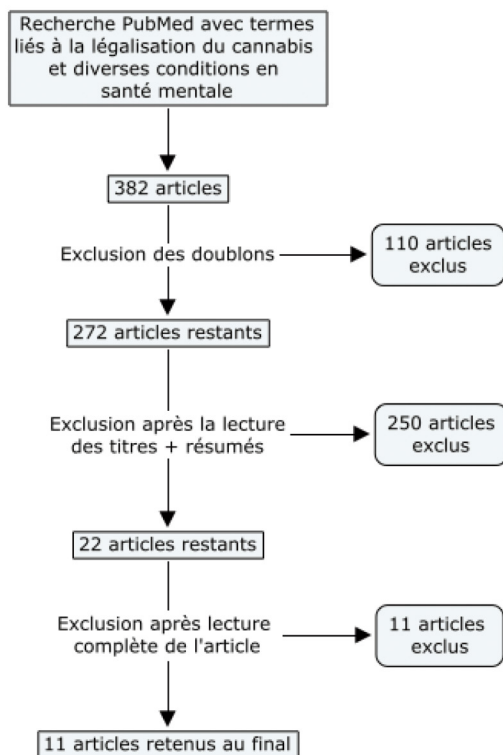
Recherche PubMed avec termes liés à la légalisation du cannabis et diverses conditions en santé mentale

382 articles

Exclusion des doublons

110 articles exclus

272 articles restants

Exclusion après la lecture des titres + résumés

250 articles exclus

22 articles restants

Exclusion après lecture complète de l'article

11 articles exclus

11 articles retenus au final